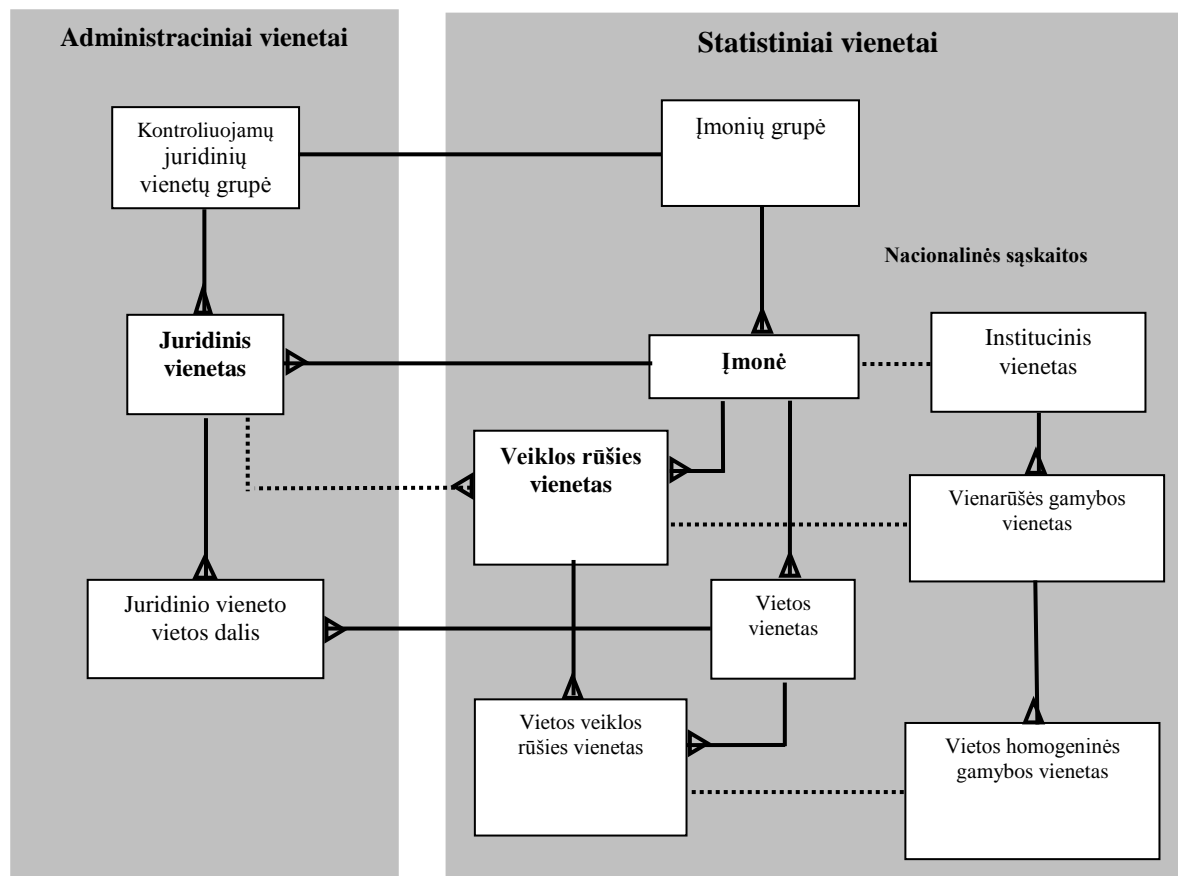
Administraciniai vienetai

Statistiniai vienetai

Kontroliuojamų juridinių vienetų grupė

Įmonių grupė

Nacionalinės sąskaitos

Juridinis vienetas

Įmonė

Institucinis vienetas

Veiklos rūšies vienetas

Vienarūšės gamybos vienetas

Juridinio vieneto vietos dalis

Vietos vienetas

Vietos veiklos rūšies vienetas

Vietos homogeninės gamybos vienetas